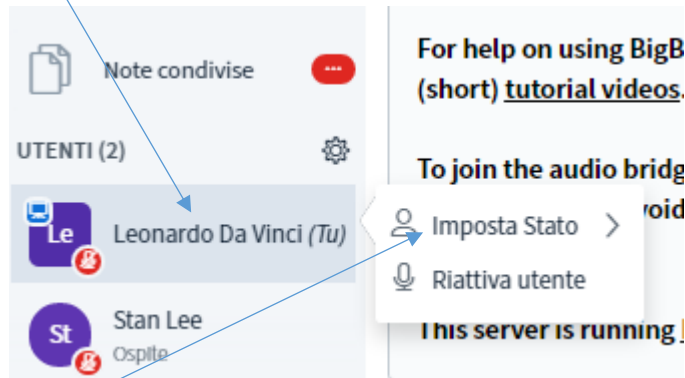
Note condivise

UTENTI (2)

Le Leonardo Da Vinci (Tu)

St Stan Lee
Ospite

Imposta Stato

Riattiva utente

For help on using BigB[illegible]
(short) tutorial videos.

To join the audio bridg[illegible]
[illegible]void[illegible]

This server is running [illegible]